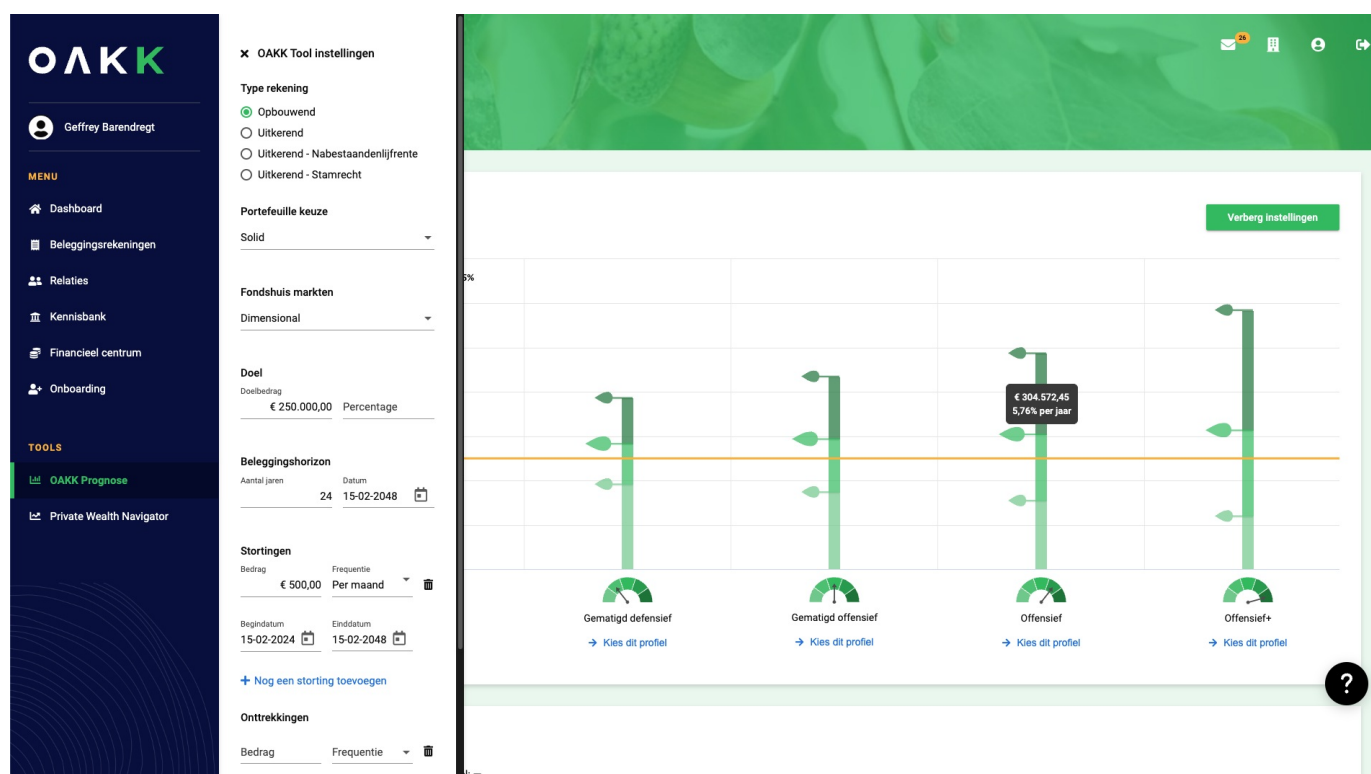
OAKK

Geffrey Barendregt

MENU

Dashboard

Beleggingsrekeningen

Relaties

Kennisbank

Financieel centrum

Onboarding

TOOLS

OAKK Prognose

Private Wealth Navigator

× OAKK Tool instellingen

Type rekening

Opbouwend

Uitkerend

Uitkerend - Nabestaandenlijfrente

Uitkerend - Stamrecht

Portefeuille keuze

Solid

Fondshuis markten

Dimensional

Doel

Doelbedrag

€ 250.000,00

Percentage

Beleggingshorizon

Aantal jaren

24

Datum

15-02-2048

Stortingen

Bedrag

€ 500,00

Frequentie

Per maand

Begindatum

15-02-2024

Einddatum

15-02-2048

+ Nog een storting toevoegen

Onttrekkingen

Bedrag

Frequentie

26

Verberg instellingen

5%

€ 304.572,45
5,76% per jaar

Gematigd defensief

→ Kies dit profiel

Gematigd offensief

→ Kies dit profiel

Offensief

→ Kies dit profiel

Offensief+

→ Kies dit profiel

?